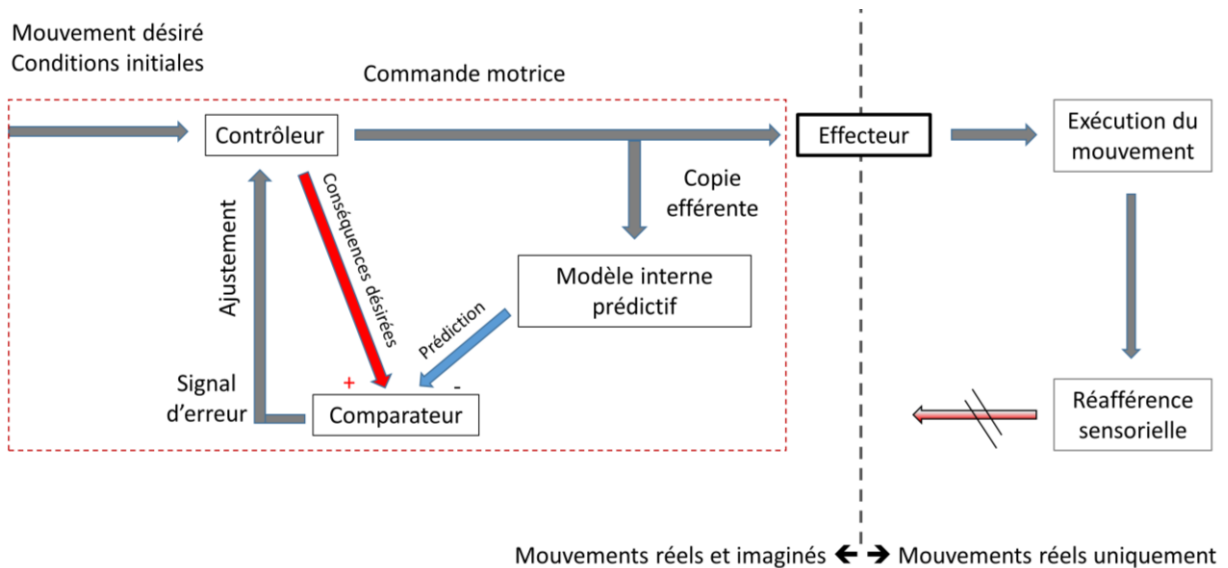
Mouvement désiré
Conditions initiales

Commande motrice

Contrôleur

Effecteur

Exécution du mouvement

Copie efférente

Conséquences désirées

Ajustement

Modèle interne prédictif

Prédiction

Signal d'erreur

+

-

Comparateur

Réafférence sensorielle

Mouvements réels et imaginés ← → Mouvements réels uniquement